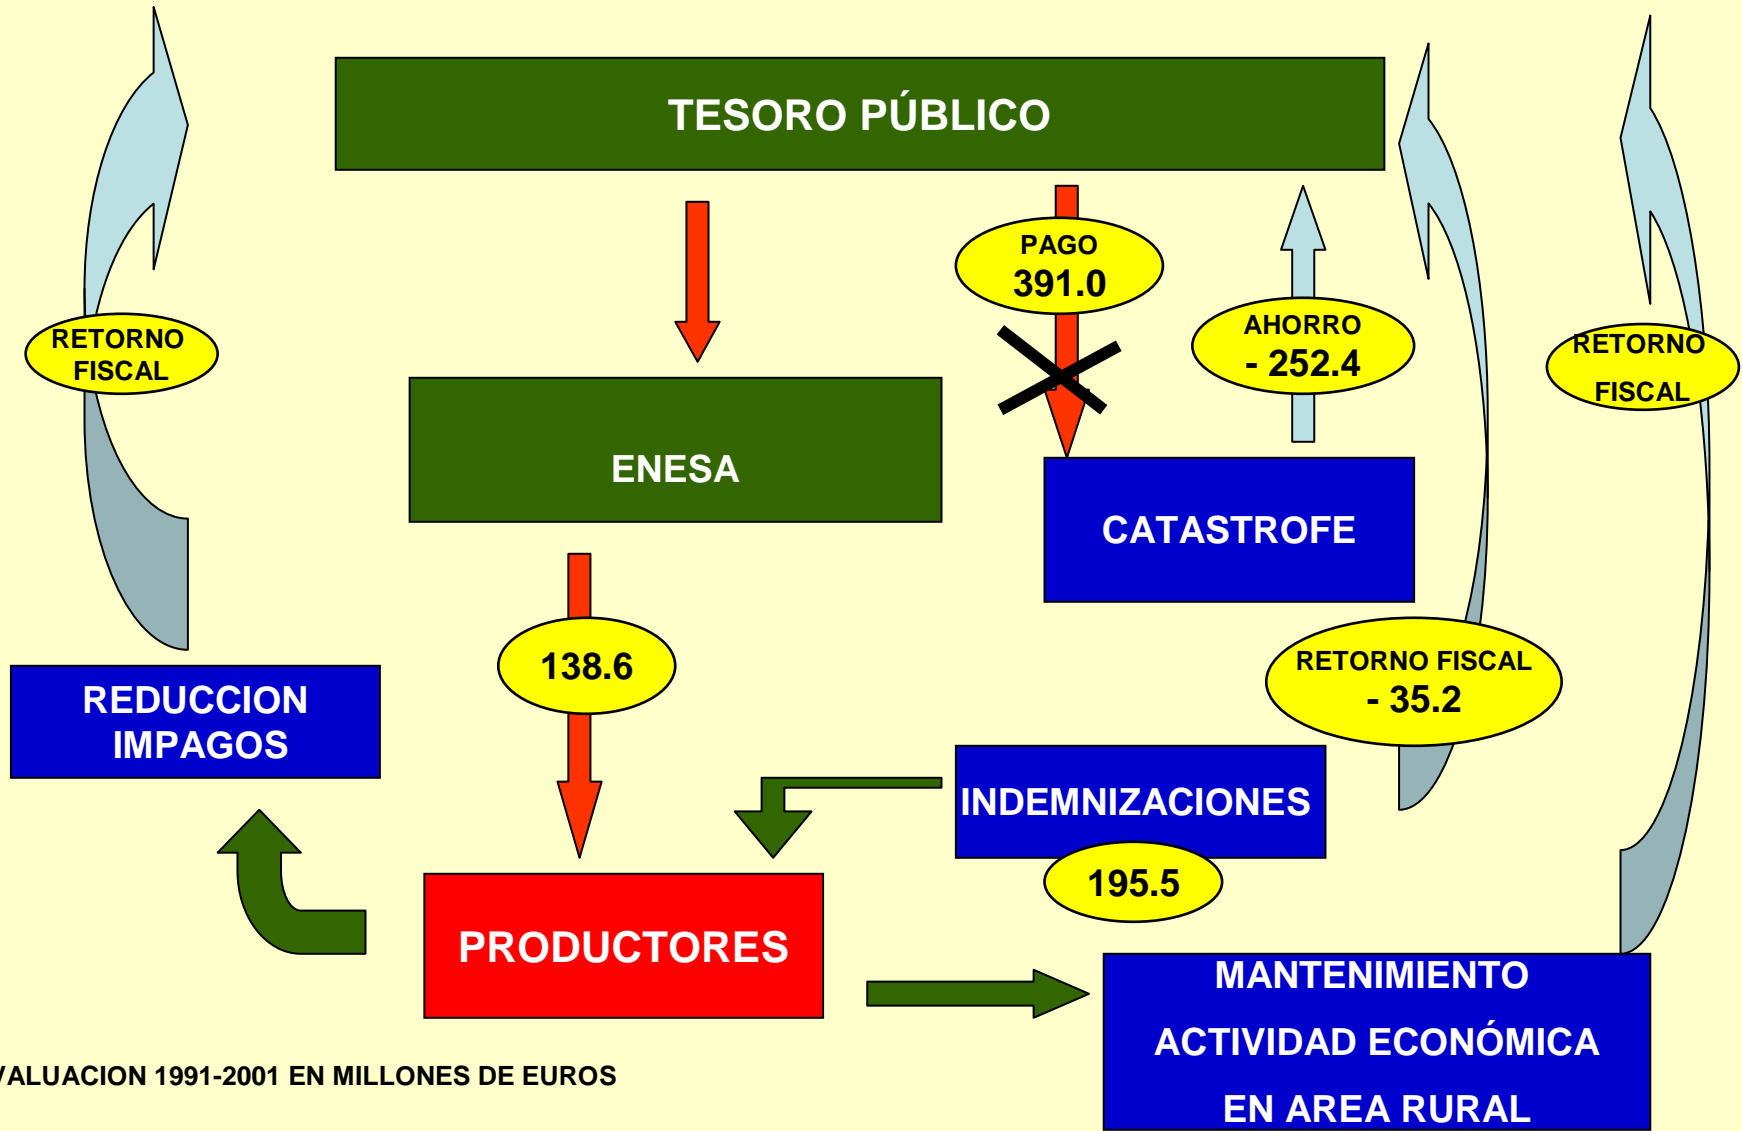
TESORO PÚBLICO

RETORNO FISCAL

PAGO 391.0

AHORRO - 252.4

RETORNO FISCAL

ENESA

CATASTROFE

138.6

RETORNO FISCAL - 35.2

REDUCCION IMPAGOS

INDEMNIZACIONES

195.5

PRODUCTORES

MANTENIMIENTO ACTIVIDAD ECONÓMICA EN AREA RURAL

VALUACION 1991-2001 EN MILLONES DE EUROS